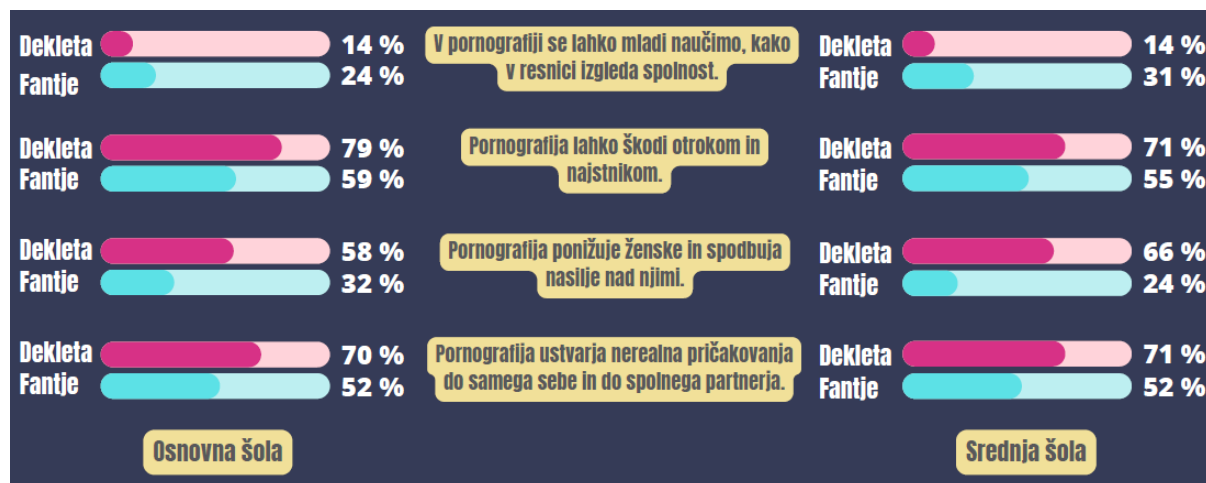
Dekleta 14 %
Fantje 24 %

V pornografiji se lahko mladi naučimo, kako v resnici izgleda spolnost.

Dekleta 14 %
Fantje 31 %

Dekleta 79 %
Fantje 59 %

Pornografija lahko škodi otrokom in najstnikom.

Dekleta 71 %
Fantje 55 %

Dekleta 58 %
Fantje 32 %

Pornografija ponižuje ženske in spodbuja nasilje nad njimi.

Dekleta 66 %
Fantje 24 %

Dekleta 70 %
Fantje 52 %

Pornografija ustvarja nerealna pričakovanja do samega sebe in do spolnega partnerja.

Dekleta 71 %
Fantje 52 %

Osnovna šola

Srednja šola